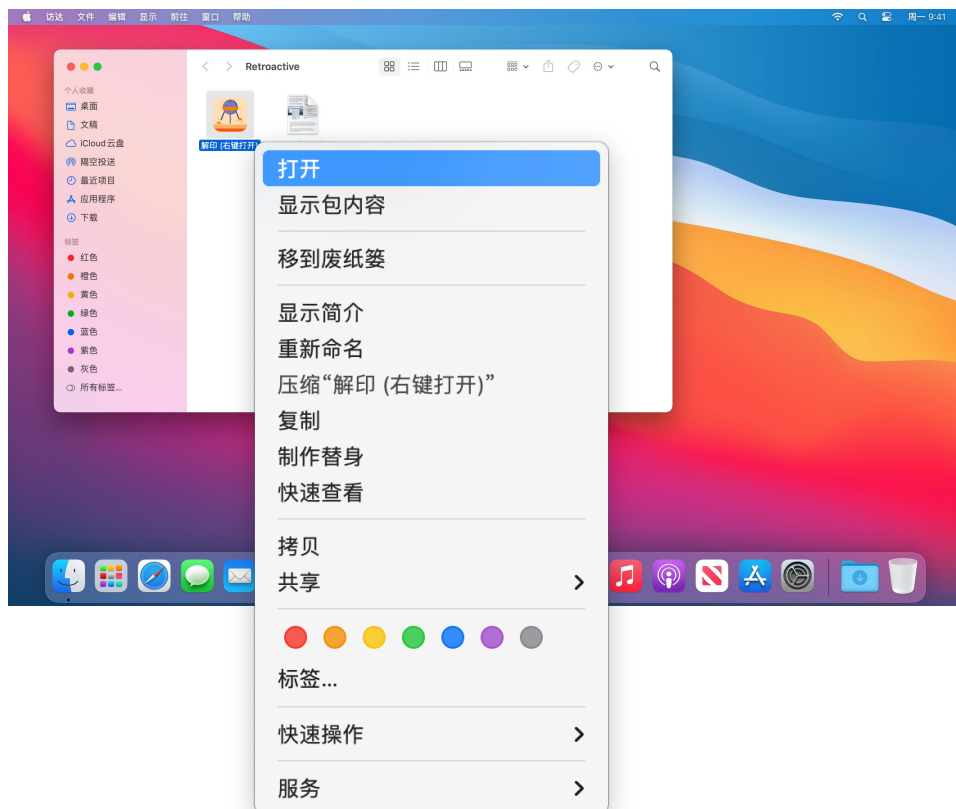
访达 文件 编辑 显示 前往 窗口 帮助

周一 9:41

Retroactive

个人收藏
桌面
文稿
iCloud 云盘
隔空投送
最近项目
应用程序
下载

标签
红色
橙色
黄色
绿色
蓝色
紫色
灰色
所有标签...

解印 (右键打开)

打开
显示包内容
移到废纸篓
显示简介
重新命名
压缩“解印 (右键打开)”
复制
制作替身
快速查看
拷贝
共享
标签...
快速操作
服务